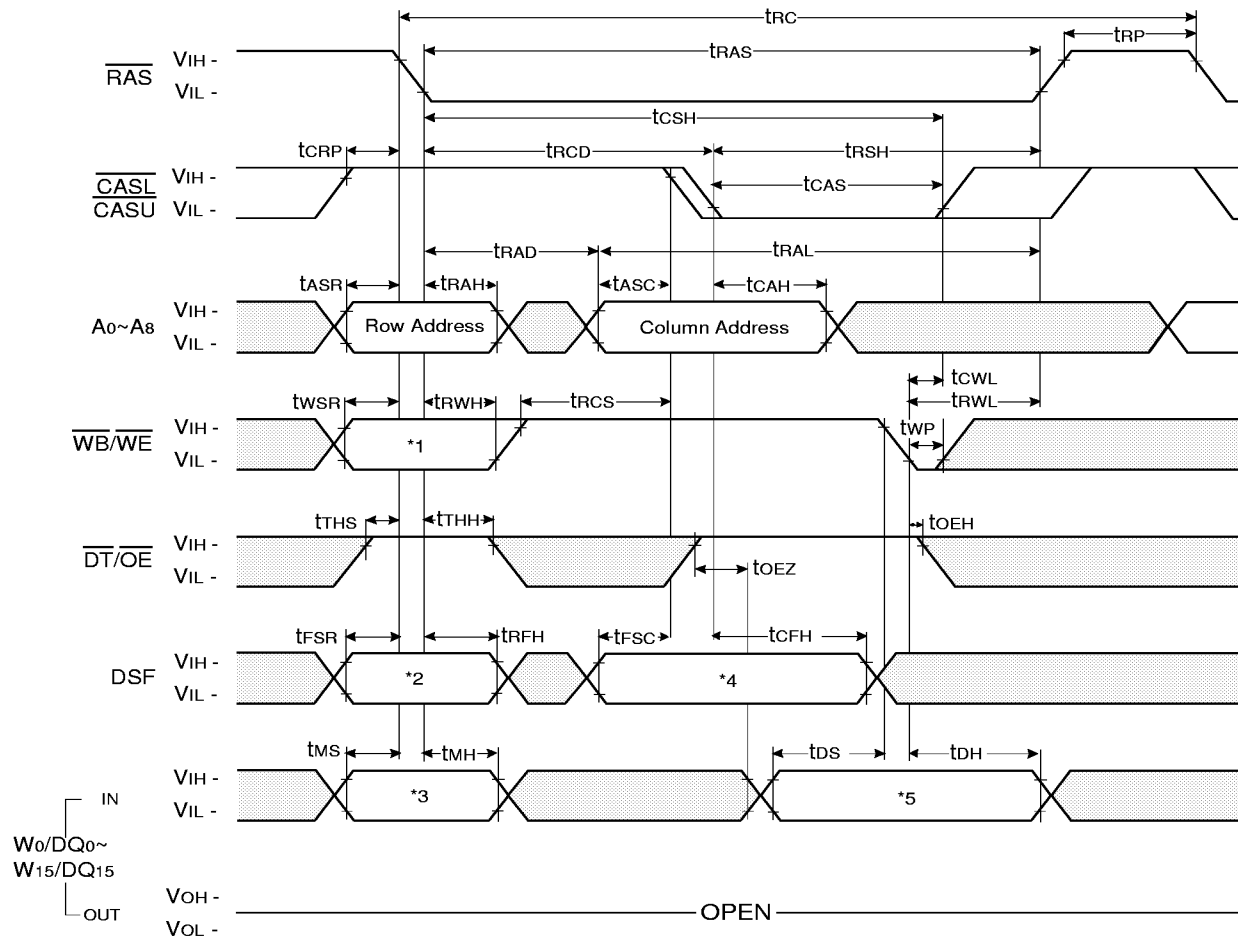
tRC
tRP
tRAS
$\overline{RAS}$ VIH -
VIL -
tCSH
tCRP
tRCD
tRSH
$\overline{CASL}$ VIH -
$\overline{CASU}$ VIL -
tCAS
tRAD
tRAL
tASR
tRAH
tASC
tCAH
A0~A8 VIH -
VIL -
Row Address
Column Address
tCWL
tWSR
tRWH
tRCS
tRWL
$\overline{WB}/\overline{WE}$ VIH -
VIL -
*1
tWP
tTHS
tTHH
tOEH
$\overline{DT}/\overline{OE}$ VIH -
VIL -
tOEZ
tFSR
tRFH
tFSC
tCFH
DSF VIH -
VIL -
*2
*4
tMS
tMH
tDS
tDH
VIH -
VIL -
IN
*3
*5
W0/DQ0~
W15/DQ15
OUT
VOH -
VOL -
OPEN